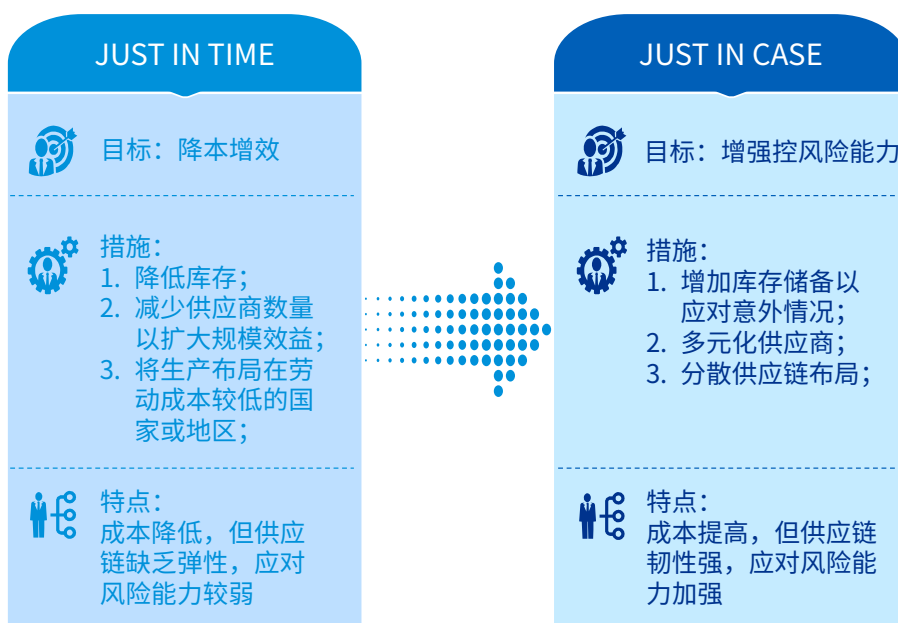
JUST IN TIME

目标：降本增效

措施：
1. 降低库存；
2. 减少供应商数量以扩大规模效益；
3. 将生产布局在劳动成本较低的国家或地区；

特点：
成本降低，但供应链缺乏弹性，应对风险能力较弱

JUST IN CASE

目标：增强控风险能力

措施：
1. 增加库存储备以应对意外情况；
2. 多元化供应商；
3. 分散供应链布局；

特点：
成本提高，但供应链韧性强，应对风险能力加强